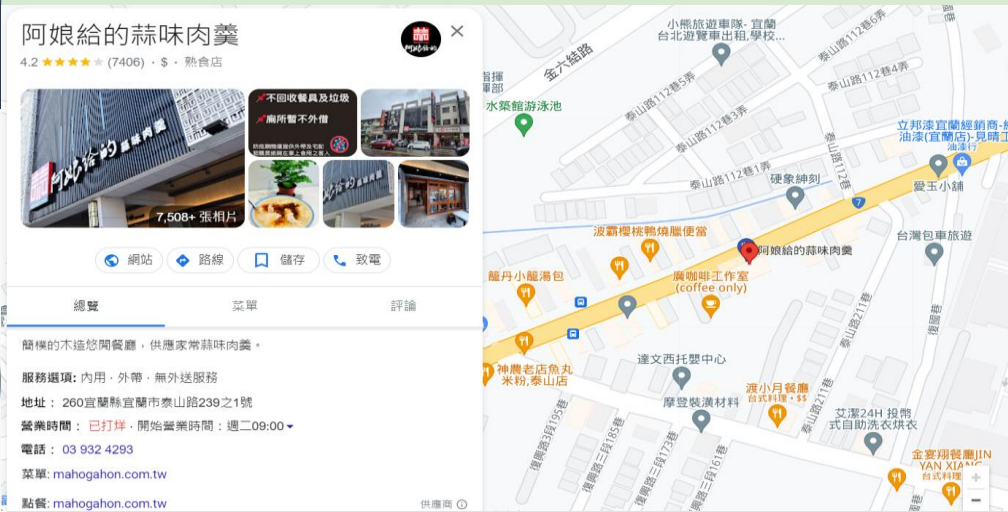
阿娘給的蒜味肉羹
4.2 ★★★★ (7406) · $ · 熟食店

7,508+ 張相片

不回收餐具及垃圾
廁所暫不外借

網站　路線　儲存　致電

總覽　菜單　評論

簡樸的木造悠閒餐廳，供應家常蒜味肉羹。

服務選項: 內用 · 外帶 · 無外送服務
地址： 260宜蘭縣宜蘭市泰山路239之1號
營業時間： 已打烊 · 開始營業時間：週二09:00
電話： 03 932 4293
菜單: mahogahon.com.tw
點餐: mahogahon.com.tw　供應商

小熊旅遊車隊 - 宜蘭
台北遊覽車出租,學校...
金六結路
泰山路112巷6弄
泰山路112巷5弄
泰山路112巷4弄
水築館游泳池
泰山路112巷3弄
立邦漆宜蘭經銷商-
油漆(宜蘭店)-見晴
油漆行
泰山路112巷1弄
泰山路112巷
硬象紳剣
愛玉小舖
7
波霸櫻桃鴨燒臘便當
阿娘給的蒜味肉羹
台灣包車旅遊
龍丹小籠湯包
廣咖啡工作室
(coffee only)
泰山路211巷
達文西托嬰中心
神農老店魚丸
米粉,泰山店
渡小月餐廳
台式料理 · $$
摩登裝潢材料
艾潔24H 投幣
式自助洗衣烘衣
復興路三段195巷
復興路三段185巷
復興路三段173巷
復興路三段161巷
金宴翔餐廳JIN
YAN XIANG
台式料理